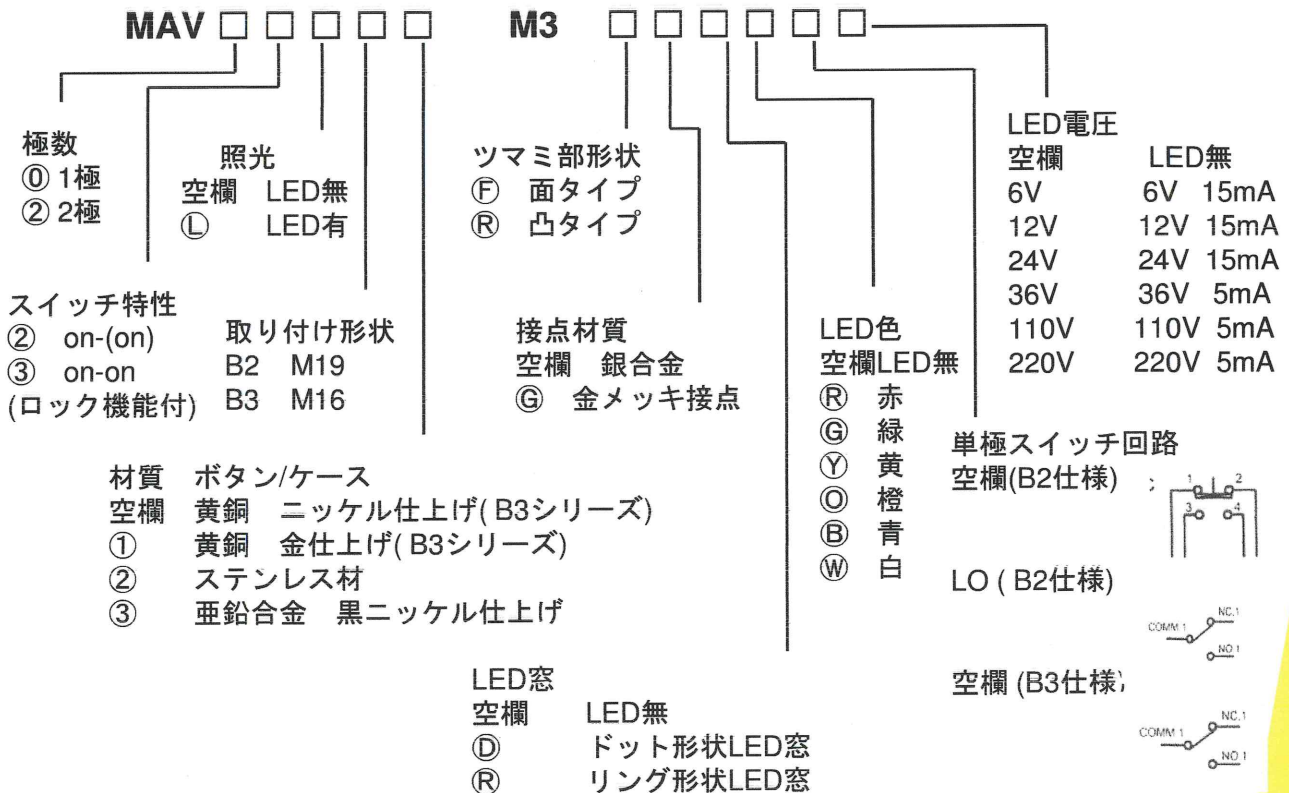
MAV □ □ □ □ □ M3 □ □ □ □ □ □

極数
⓪ 1極
② 2極

照光
空欄 LED無
Ⓛ LED有

ツマミ部形状
Ⓕ 面タイプ
Ⓡ 凸タイプ

LED電圧
空欄 LED無
6V 6V 15mA
12V 12V 15mA
24V 24V 15mA
36V 36V 5mA
110V 110V 5mA
220V 220V 5mA

スイッチ特性
② on-(on)
③ on-on
(ロック機能付)

取り付け形状
B2 M19
B3 M16

接点材質
空欄 銀合金
Ⓖ 金メッキ接点

LED色
空欄LED無
Ⓡ 赤
Ⓖ 緑
Ⓨ 黄
Ⓞ 橙
Ⓑ 青
Ⓦ 白

単極スイッチ回路
空欄(B2仕様)
1 2
3 4

LO ( B2仕様)
COMM 1 NC.1 NO 1

空欄 (B3仕様)
COMM 1 NC.1 NO 1

材質 ボタン/ケース
空欄 黄銅 ニッケル仕上げ( B3シリーズ)
① 黄銅 金仕上げ( B3シリーズ)
② ステンレス材
③ 亜鉛合金 黒ニッケル仕上げ

LED窓
空欄 LED無
Ⓓ ドット形状LED窓
Ⓡ リング形状LED窓